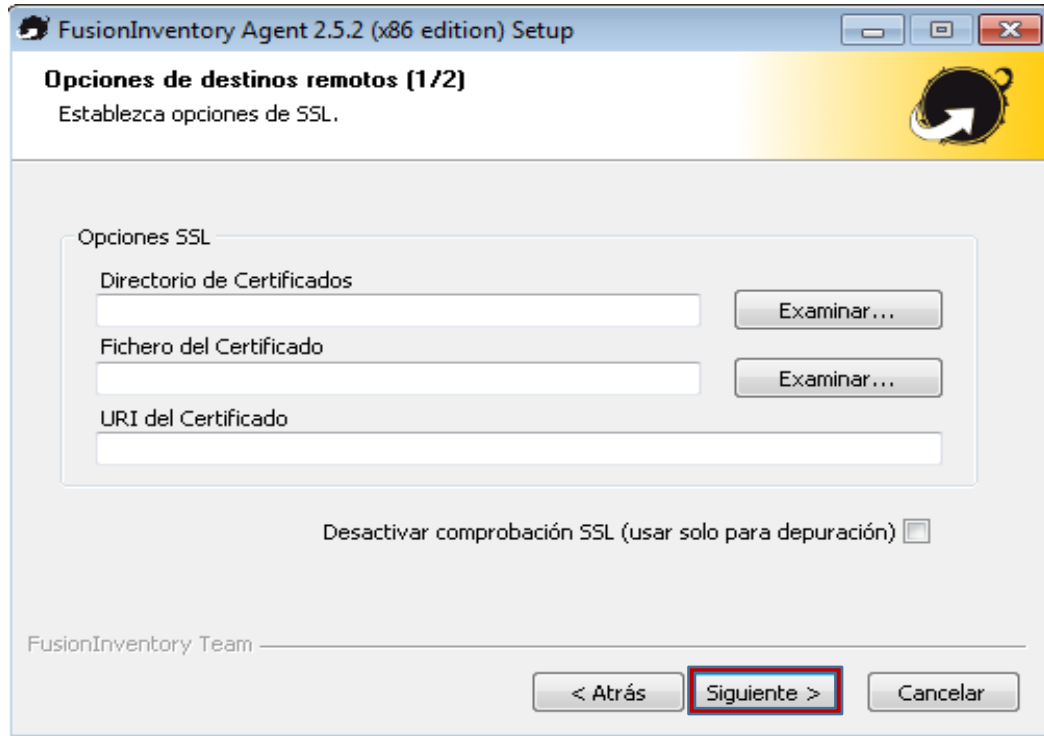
FusionInventory Agent 2.5.2 (x86 edition) Setup

Opciones de destinos remotos (1/2)
Establezca opciones de SSL.

Opciones SSL

Directorio de Certificados

Examinar...

Fichero del Certificado

Examinar...

URI del Certificado

Desactivar comprobación SSL (usar solo para depuración)

FusionInventory Team

< Atrás

Siguiente >

Cancelar